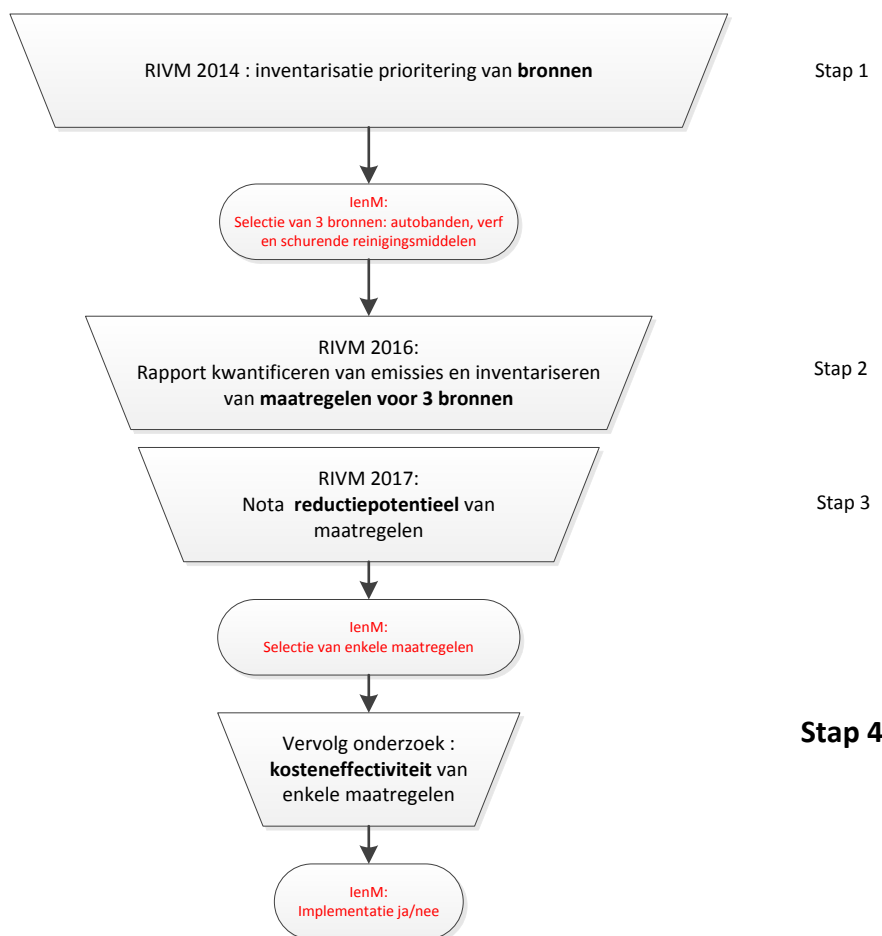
RIVM 2014 : inventarisatie prioritering van **bronnen**

Stap 1

IenM:
Selectie van 3 bronnen: autobanden, verf en schurende reinigingsmiddelen

RIVM 2016:
Rapport kwantificeren van emissies en inventariseren van **maatregelen voor 3 bronnen**

Stap 2

RIVM 2017:
Nota **reductiepotentieel** van maatregelen

Stap 3

IenM:
Selectie van enkele maatregelen

Vervolg onderzoek :
**kosteneffectiviteit** van enkele maatregelen

**Stap 4**

IenM:
Implementatie ja/nee